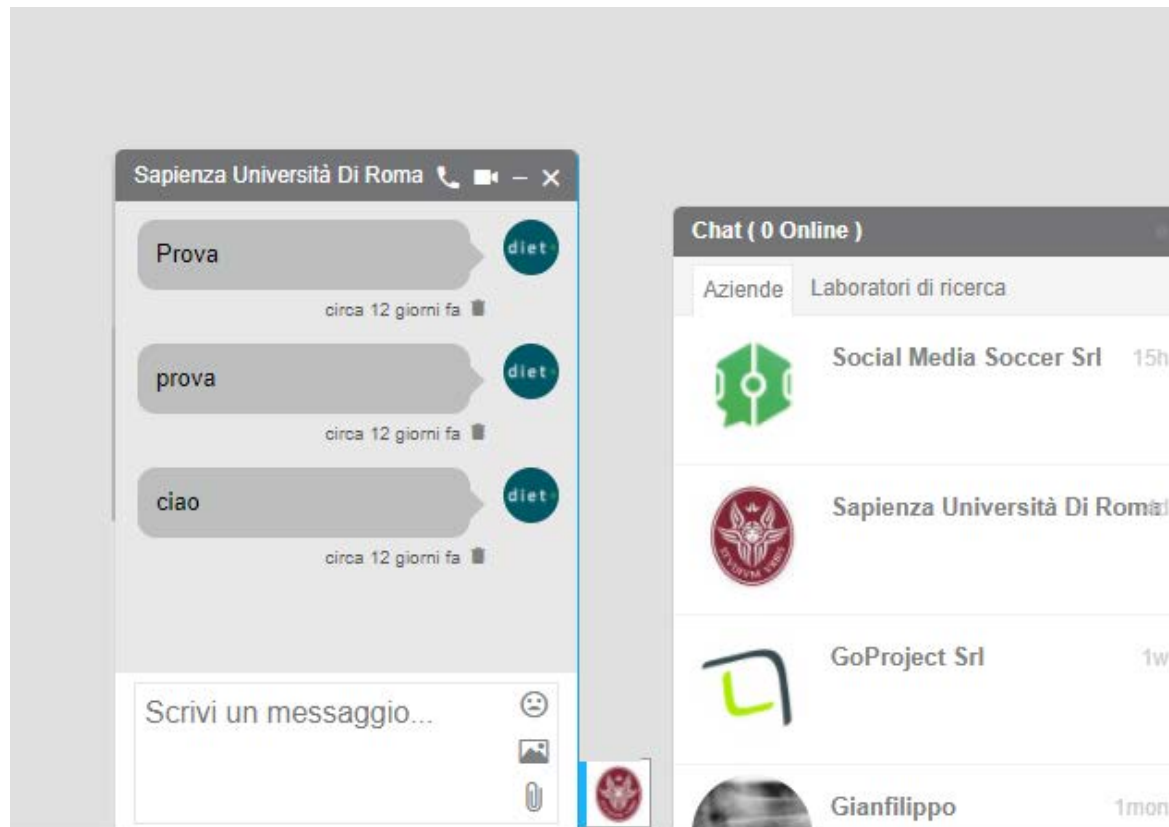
Sapienza Università Di Roma

Prova

diet

circa 12 giorni fa

prova

diet

circa 12 giorni fa

ciao

diet

circa 12 giorni fa

Scrivi un messaggio...

Chat ( 0 Online )

Aziende

Laboratori di ricerca

Social Media Soccer Srl

15h

Sapienza Università Di Roma

GoProject Srl

1w

Gianfilippo

1mon